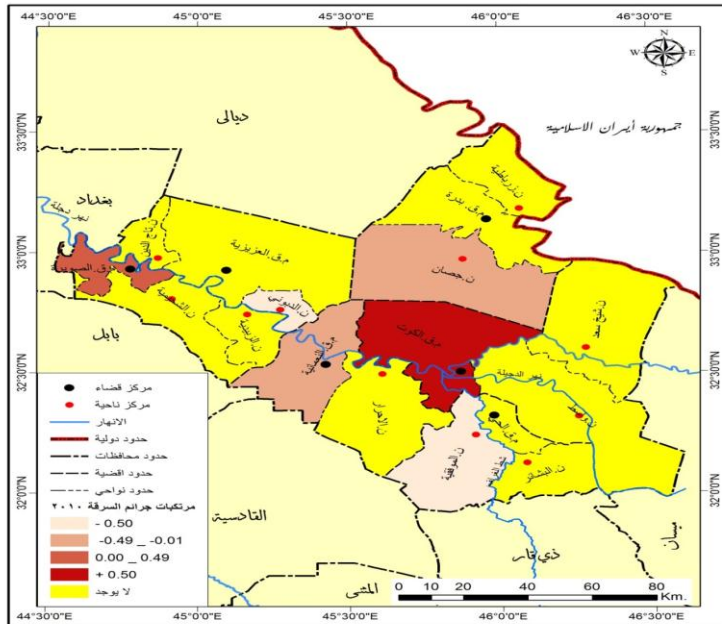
44°30'0"E
45°0'0"E
45°30'0"E
46°0'0"E
46°30'0"E

33°30'0"N
33°0'0"N
32°30'0"N
32°0'0"N

W
E
S

ديالى
جمهورية ايران الاسلامية
بغداد
نهر دجلة
ن.زرباطية
ق.بدرة
ن.جصان
ق.العزيزية
ق.الصويرة
ن.الدبوني
ن.الشحيمية
ن.تاج الدين
ق.الكوت
ق.النعمانية
ن.شيخ سعد
ن.الاحرار
ن.الدجيلة
ق.الحي
ن.البشائر
ن.الموفقية
بابل
القادسية
ذي قار
ميسان
المثنى

مركز قضاء
مركز ناحية
الانهار
حدود دولية
حدود محافظات
حدود اقضية
حدود نواحي
مرتكبات جرائم السرقة ٢٠١٠
- 0.50
-0.49 _ -0.01
0.00 _ 0.49
+ 0.50
لا يوجد

0 10 20 40 60 80
Km.

44°30'0"E
45°0'0"E
45°30'0"E
46°0'0"E
46°30'0"E